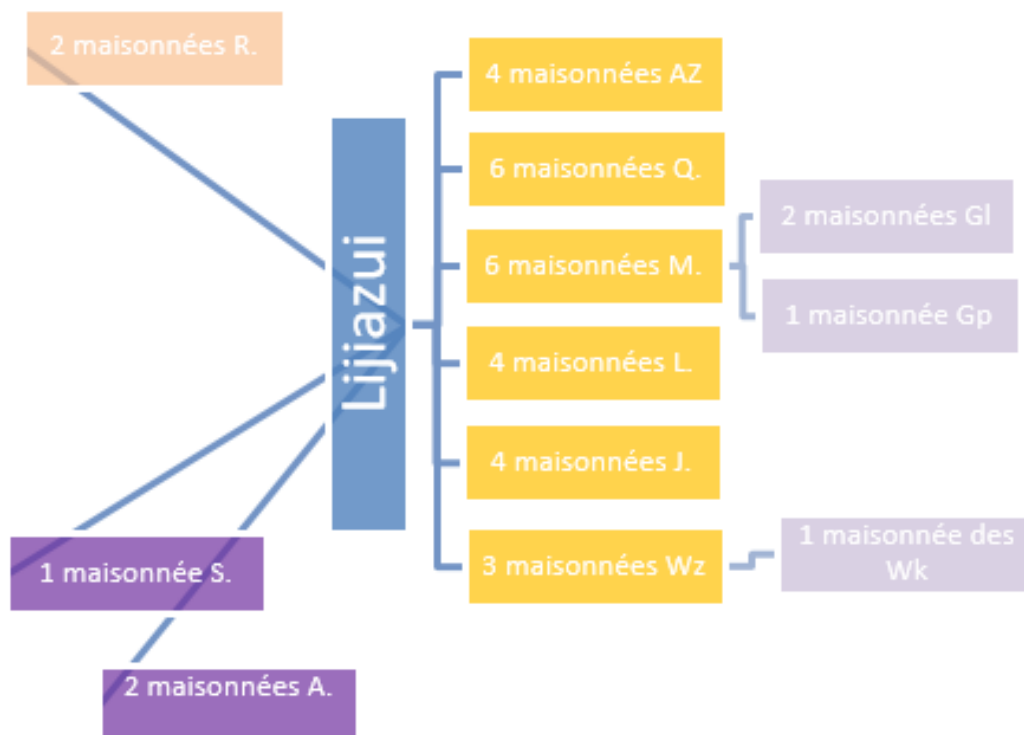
2 maisonnées R.

Lijiazui

4 maisonnées AZ

6 maisonnées Q.

6 maisonnées M.

2 maisonnées Gl

1 maisonnée Gp

4 maisonnées L.

4 maisonnées J.

3 maisonnées Wz

1 maisonnée des Wk

1 maisonnée S.

2 maisonnées A.